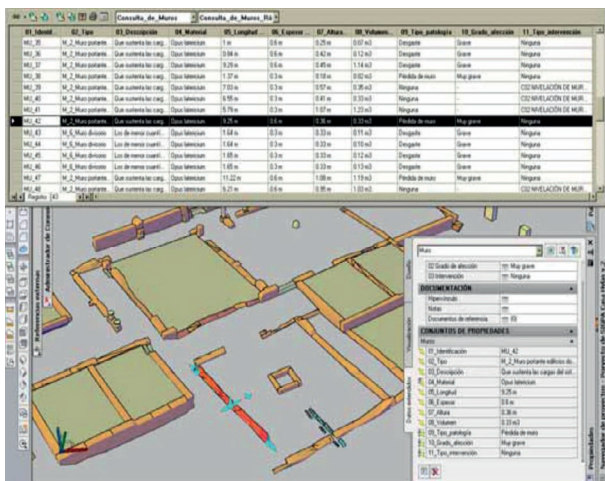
Consulta_de_Muros | Consulta_de_Muros_Rā

| 01_Identif... | 02_Tipo | 03_Descripción | 04_Material | 05_Longitud | 06_Espesor | 07_Altura | 08_Volumen | 09_Tipo_patología | 10_Grado_afección | 11_Tipo_intervención |
|---|---|---|---|---|---|---|---|---|---|---|
| MU_35 | M_2_Muro portante... | Que sustenta las carg... | Opus latericium | 1 m | 0.6 m | 0.25 m | 0.07 m3 | Desgaste | Grave | Ninguna |
| MU_36 | M_2_Muro portante... | Que sustenta las carg... | Opus latericium | 0.94 m | 0.6 m | 0.42 m | 0.12 m3 | Desgaste | Grave | Ninguna |
| MU_37 | M_2_Muro portante... | Que sustenta las carg... | Opus latericium | 0.29 m | 0.6 m | 0.45 m | 1.14 m3 | Desgaste | Grave | Ninguna |
| MU_38 | M_2_Muro portante... | Que sustenta las carg... | Opus latericium | 1.37 m | 0.3 m | 0.18 m | 0.02 m3 | Pérdida de muro | Muy grave | Ninguna |
| MU_39 | M_2_Muro portante... | Que sustenta las carg... | Opus latericium | 7.03 m | 0.3 m | 0.57 m | 0.35 m3 | Ninguna | | C02 NIVELACIÓN DE MUR... |
| MU_40 | M_2_Muro portante... | Que sustenta las carg... | Opus latericium | 6.55 m | 0.3 m | 0.81 m | 0.33 m3 | Ninguna | | C02 NIVELACIÓN DE MUR... |
| MU_41 | M_2_Muro portante... | Que sustenta las carg... | Opus latericium | 5.79 m | 0.3 m | 1.07 m | 1.23 m3 | Ninguna | | C02 NIVELACIÓN DE MUR... |
| MU_42 | M_2_Muro portante... | Que sustenta las carg... | Opus latericium | 9.25 m | 0.6 m | 0.36 m | 3.33 m3 | Pérdida de muro | Muy grave | Ninguna |
| MU_43 | M_6_Muro divisorio | Los de menor cuantí... | Opus latericium | 1.68 m | 0.3 m | 0.33 m | 0.11 m3 | Desgaste | Grave | Ninguna |
| MU_44 | M_6_Muro divisorio | Los de menor cuantí... | Opus latericium | 1.68 m | 0.3 m | 0.22 m | 0.10 m3 | Desgaste | Grave | Ninguna |
| MU_45 | M_6_Muro divisorio | Los de menor cuantí... | Opus latericium | 1.65 m | 0.3 m | 0.33 m | 0.12 m3 | Desgaste | Grave | Ninguna |
| MU_46 | M_6_Muro divisorio | Los de menor cuantí... | Opus latericium | 1.65 m | 0.3 m | 0.33 m | 0.13 m3 | Desgaste | Grave | Ninguna |
| MU_47 | M_2_Muro portante... | Que sustenta las carg... | Opus latericium | 11.22 m | 0.6 m | 1.08 m | 1.19 m3 | Pérdida de muro | Grave | Ninguna |
| MU_48 | M_2_Muro portante... | Que sustenta las carg... | Opus latericium | 5.21 m | 0.6 m | 0.95 m | 1.03 m3 | Ninguna | | C02 NIVELACIÓN DE MUR... |

Registro: 43

Referencias externas | Administrador de Conse...

Muro

02 Grado de afección | Muy grave
03 Intervención | Ninguna

DOCUMENTACIÓN
Hipervínculo
Notas
Documentos de referencia | (0)

CONJUNTOS DE PROPIEDADES
Muro

| | |
|---|---|
| 01_Identificación | MU_42 |
| 02_Tipo | M_2_Muro portante edificios de... |
| 03_Descripción | Que sustenta las cargas del edif... |
| 04_Material | Opus latericium |
| 05_Longitud | 9.25 m |
| 06_Espesor | 0.6 m |
| 07_Altura | 0.36 m |
| 08_Volumen | 3.33 m3 |
| 09_Tipo_patología | Pérdida de muro |
| 10_Grado_afección | Muy grave |
| 11_Tipo_intervención | Ninguna |

Diseño | Visualización | Datos extendidos

Propiedades | Navegador de proyectos - Proyecto de SIGPA Casa Hiden v.2